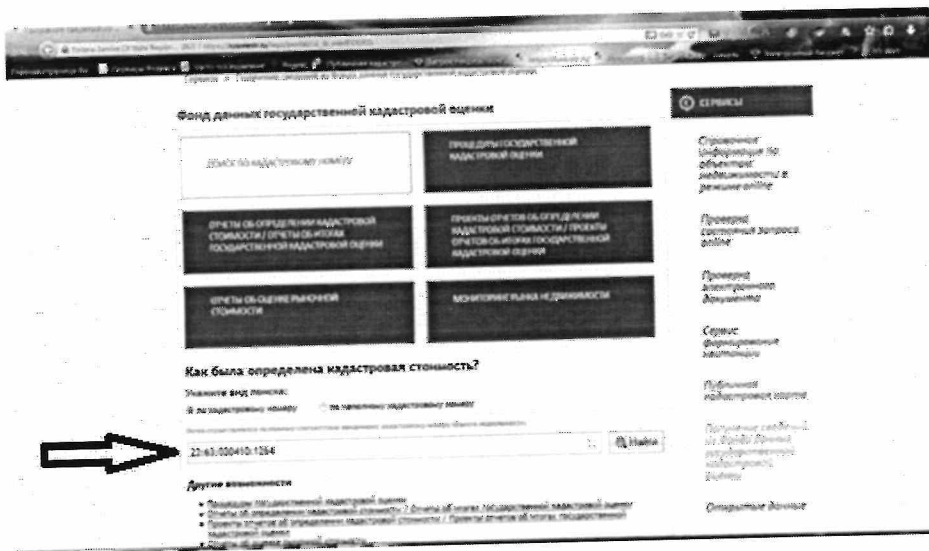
Фонд данных государственной кадастровой оценки

Поиск по кадастровому номеру

ПРОЦЕДУРЫ ГОСУДАРСТВЕННОЙ КАДАСТРОВОЙ ОЦЕНКИ

ОТЧЕТЫ ОБ ОПРЕДЕЛЕНИИ КАДАСТРОВОЙ СТОИМОСТИ / ОТЧЕТЫ ОБ ИТОГАХ ГОСУДАРСТВЕННОЙ КАДАСТРОВОЙ ОЦЕНКИ

ПРОЕКТЫ ОТЧЕТОВ ОБ ОПРЕДЕЛЕНИИ КАДАСТРОВОЙ СТОИМОСТИ / ПРОЕКТЫ ОТЧЕТОВ ОБ ИТОГАХ ГОСУДАРСТВЕННОЙ КАДАСТРОВОЙ ОЦЕНКИ

ОТЧЕТЫ ОБ ОЦЕНКЕ РЫНОЧНОЙ СТОИМОСТИ

МОНИТОРИНГ РЫНКА НЕДВИЖИМОСТИ

Как была определена кадастровая стоимость?

Укажите вид поиска:

по кадастровому номеру   по неполному кадастровому номеру

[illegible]

23:43:000410:1264

Найти

Другие возможности

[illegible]

СЕРВИСЫ

Справочная информация по объектам недвижимости в режиме online

Проверка состояния запроса online

Проверка электронного документа

Сервис формирования квитанции

Публичная кадастровая карта

Получение сведений из Фонда данных государственной кадастровой оценки

Открытые данные